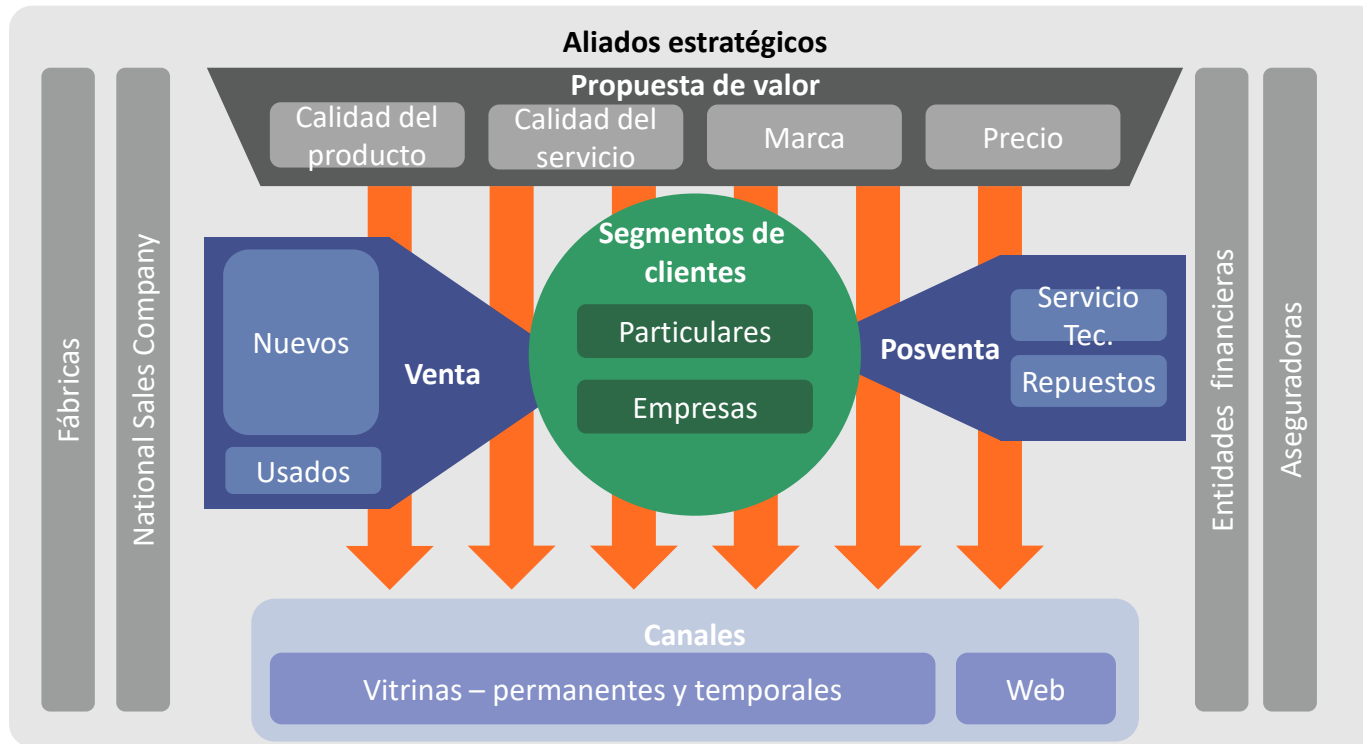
Aliados estratégicos

Fábricas

National Sales Company

Propuesta de valor

Calidad del producto

Calidad del servicio

Marca

Precio

Nuevos

Usados

Venta

Segmentos de clientes

Particulares

Empresas

Posventa

Servicio Tec.

Repuestos

Entidades financieras

Aseguradoras

Canales

Vitrinas – permanentes y temporales

Web